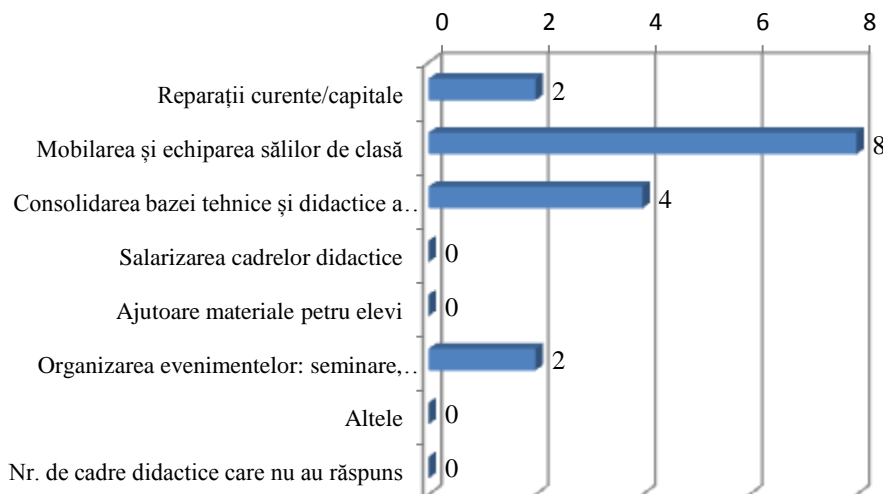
| | |
|---|---|
| Reparații curente/capitale | 2 |
| Mobilarea și echiparea sălilor de clasă | 8 |
| Consolidarea bazei tehnice și didactice a… | 4 |
| Salarizarea cadrelor didactice | 0 |
| Ajutoare materiale petru elevi | 0 |
| Organizarea evenimentelor: seminare,… | 2 |
| Altele | 0 |
| Nr. de cadre didactice care nu au răspuns | 0 |

0 2 4 6 8